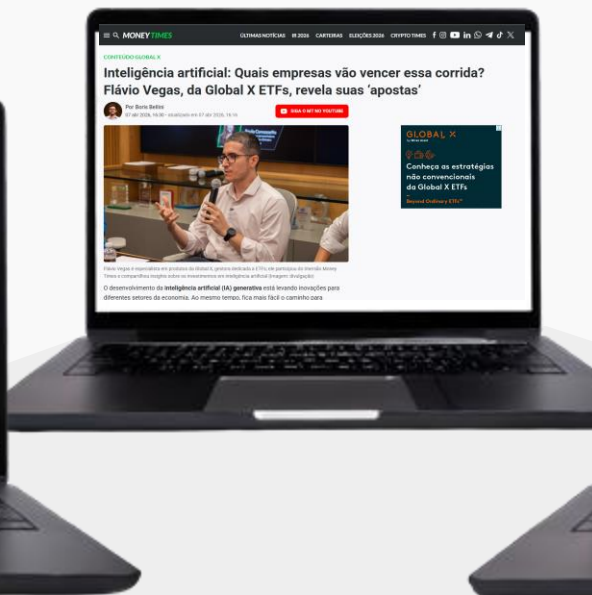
MONEY TIMES

ÚLTIMAS NOTÍCIAS IR 2026 CARTEIRAS ELEIÇÕES 2026 CRYPTO TIMES

CONTEÚDO GLOBAL X

Inteligência artificial: Quais empresas vão vencer essa corrida? Flávio Vegas, da Global X ETFs, revela suas 'apostas'

Por Boris Bellini

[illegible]

SIGA O MT NO YOUTUBE

GLOBAL X

Conheça as estratégias não convencionais da Global X ETFs

Beyond Ordinary ETFs

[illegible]

O desenvolvimento da inteligência artificial (IA) generativa está levando inovações para diferentes setores da economia. Ao mesmo tempo, fica mais fácil o caminho para